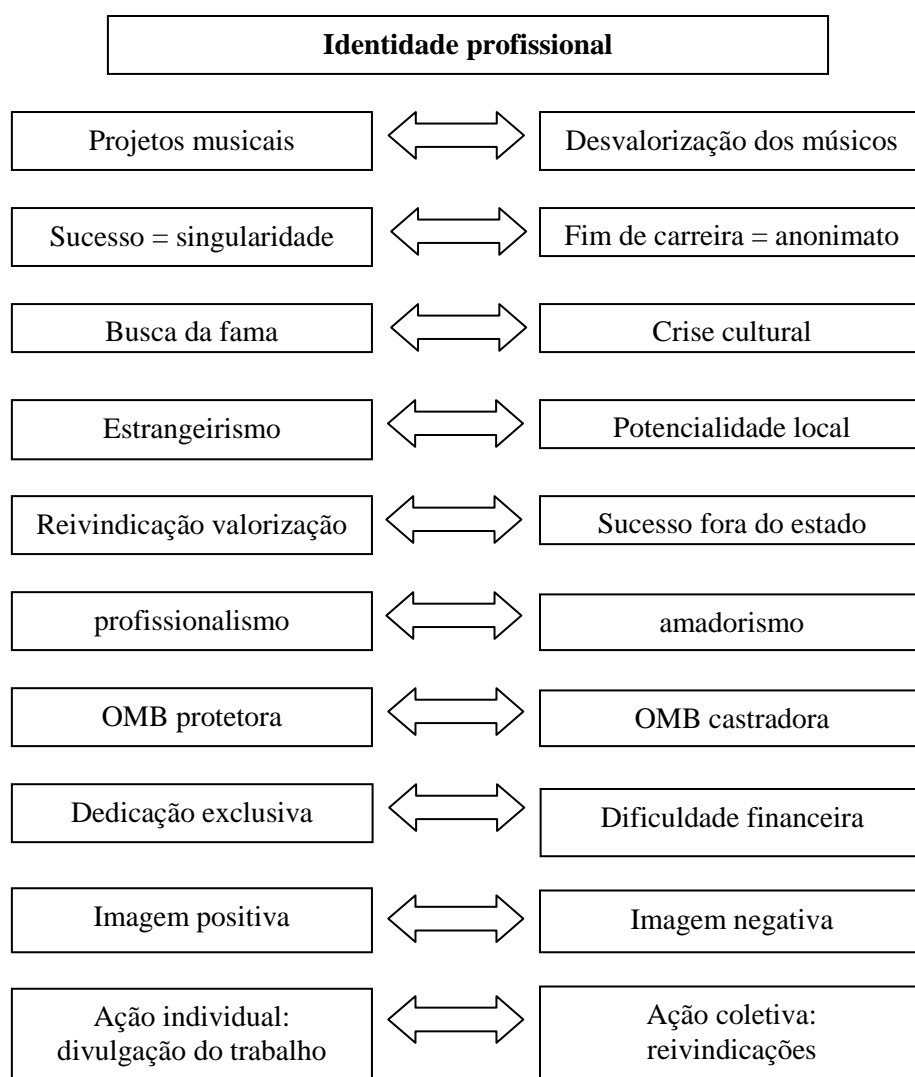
**Identidade profissional**

Projetos musicais
Desvalorização dos músicos

Sucesso = singularidade
Fim de carreira = anonimato

Busca da fama
Crise cultural

Estrangeirismo
Potencialidade local

Reivindicação valorização
Sucesso fora do estado

profissionalismo
amadorismo

OMB protetora
OMB castradora

Dedicação exclusiva
Dificuldade financeira

Imagem positiva
Imagem negativa

Ação individual: divulgação do trabalho
Ação coletiva: reivindicações